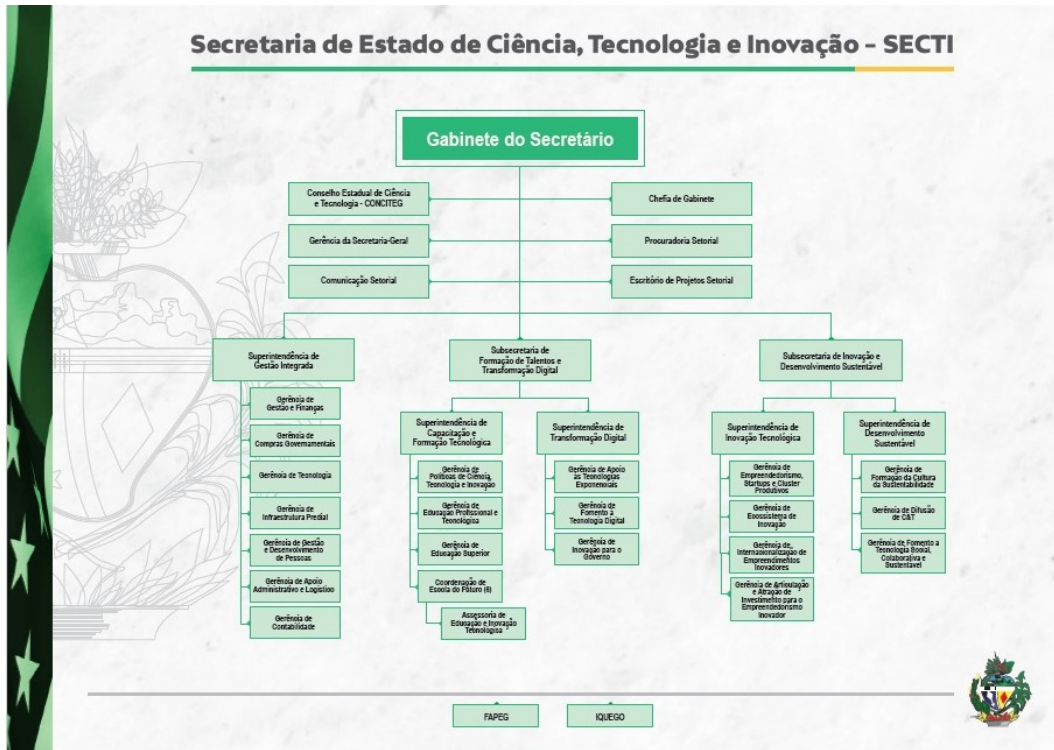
Secretaria de Estado de Ciência, Tecnologia e Inovação – SECTI

Gabinete do Secretário

Conselho Estadual de Ciência e Tecnologia - CONCITEG

Chefia de Gabinete

Gerência da Secretaria-Geral

Procuradoria Setorial

Comunicação Setorial

Escritório de Projetos Setorial

Superintendência de Gestão Integrada

Gerência de Gestão e Finanças

Gerência de Compras Governamentais

Gerência de Tecnologia

Gerência de Infraestrutura Predial

Gerência de Gestão e Desenvolvimento de Pessoas

Gerência de Apoio Administrativo e Logístico

Gerência de Contabilidade

Subsecretaria de Formação de Talentos e Transformação Digital

Superintendência de Capacitação e Formação Tecnológica

Gerência de Políticas de Ciência, Tecnologia e Inovação

Gerência de Educação Profissional e Tecnológica

Gerência de Educação Superior

Coordenação de Escola do Futuro (6)

Assessoria de Educação e Inovação Tecnológica

Superintendência de Transformação Digital

Gerência de Apoio às Tecnologias Exponenciais

Gerência de Fomento à Tecnologia Digital

Gerência de Inovação para o Governo

Subsecretaria de Inovação e Desenvolvimento Sustentável

Superintendência de Inovação Tecnológica

Gerência de Empreendedorismo, Startups e Cluster Produtivos

Gerência de Ecossistema de Inovação

Gerência de Internacionalização de Empreendimentos Inovadores

Gerência de Articulação e Atração de Investimento para o Empreendedorismo Inovador

Superintendência de Desenvolvimento Sustentável

Gerência de Formação da Cultura da Sustentabilidade

Gerência de Difusão de C&T

Gerência de Fomento a Tecnologia Social, Colaborativa e Sustentável

FAPEG

IQUEGO